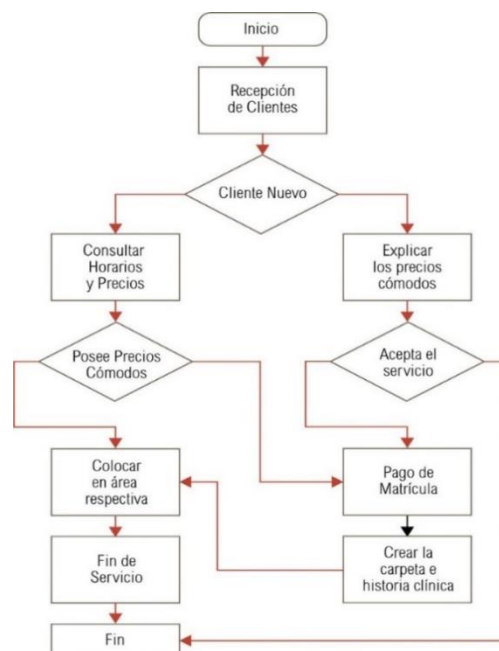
Inicio

Recepción de Clientes

Cliente Nuevo

Consultar Horarios y Precios

Explicar los precios cómodos

Posee Precios Cómodos

Acepta el servicio

Colocar en área respectiva

Pago de Matrícula

Fin de Servicio

Crear la carpeta e historia clínica

Fin